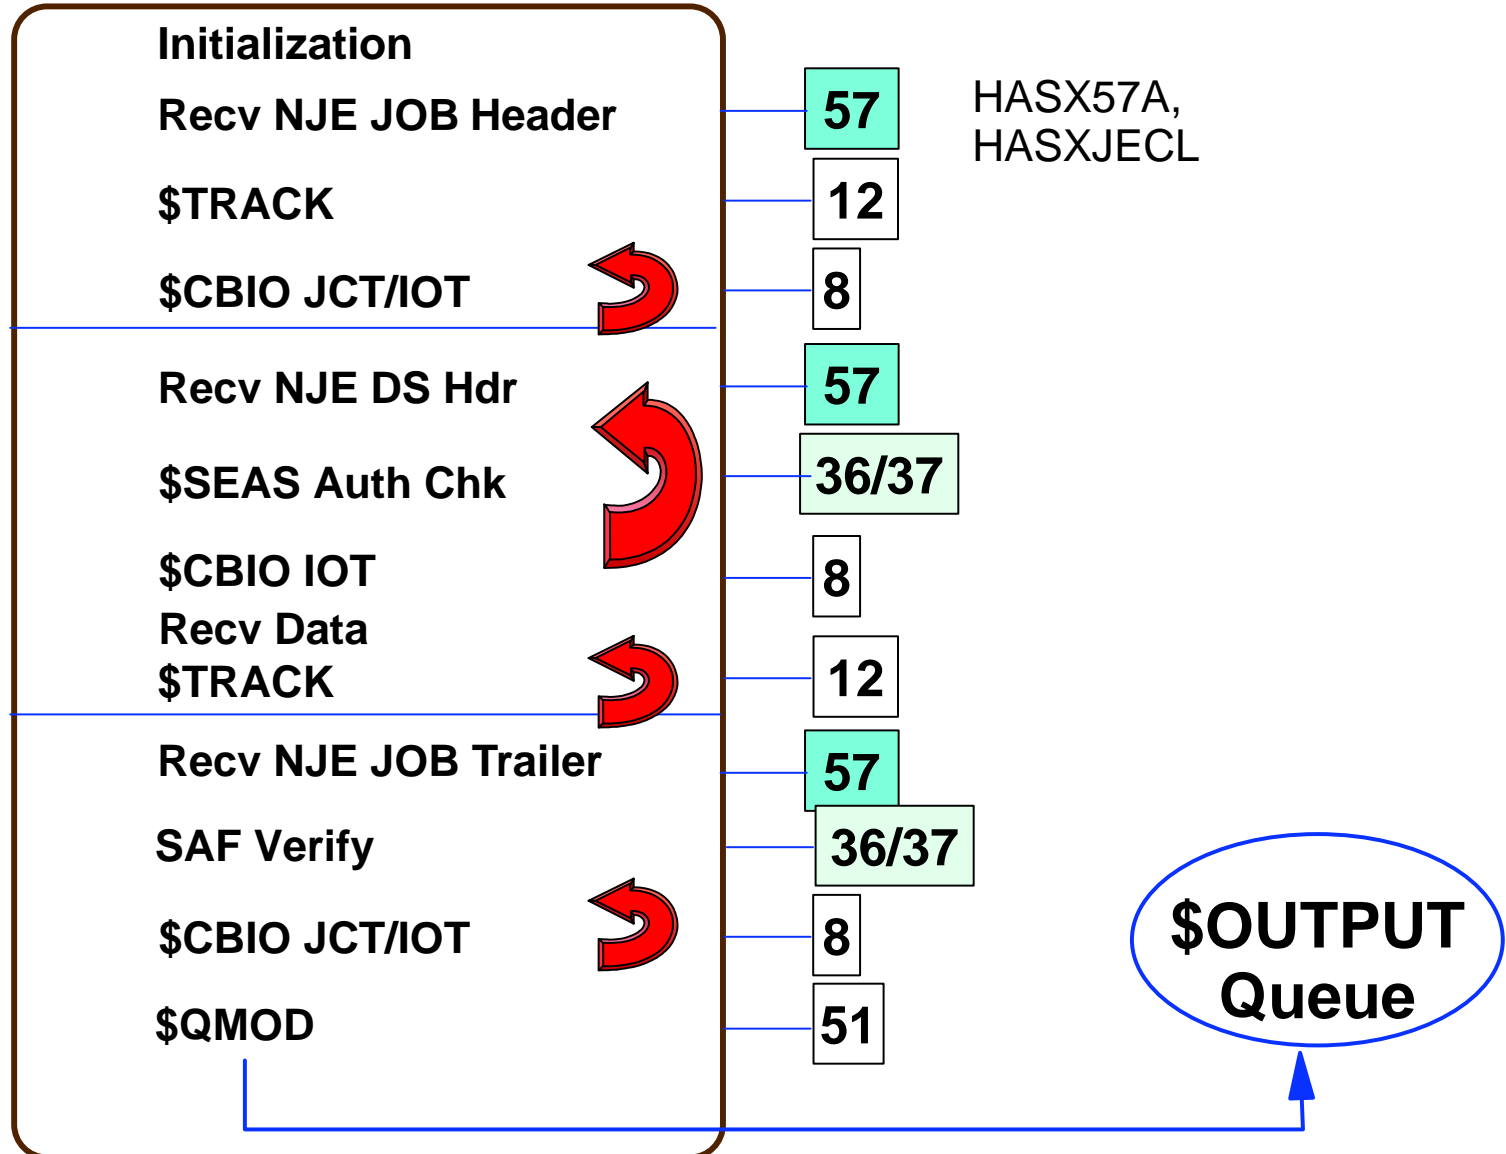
Initialization

Recv NJE JOB Header

$TRACK

$CBIO JCT/IOT

Recv NJE DS Hdr

$SEAS Auth Chk

$CBIO IOT

Recv Data

$TRACK

Recv NJE JOB Trailer

SAF Verify

$CBIO JCT/IOT

$QMOD

57

HASX57A, HASXJECL

12

8

57

36/37

8

12

57

36/37

8

51

$OUTPUT Queue